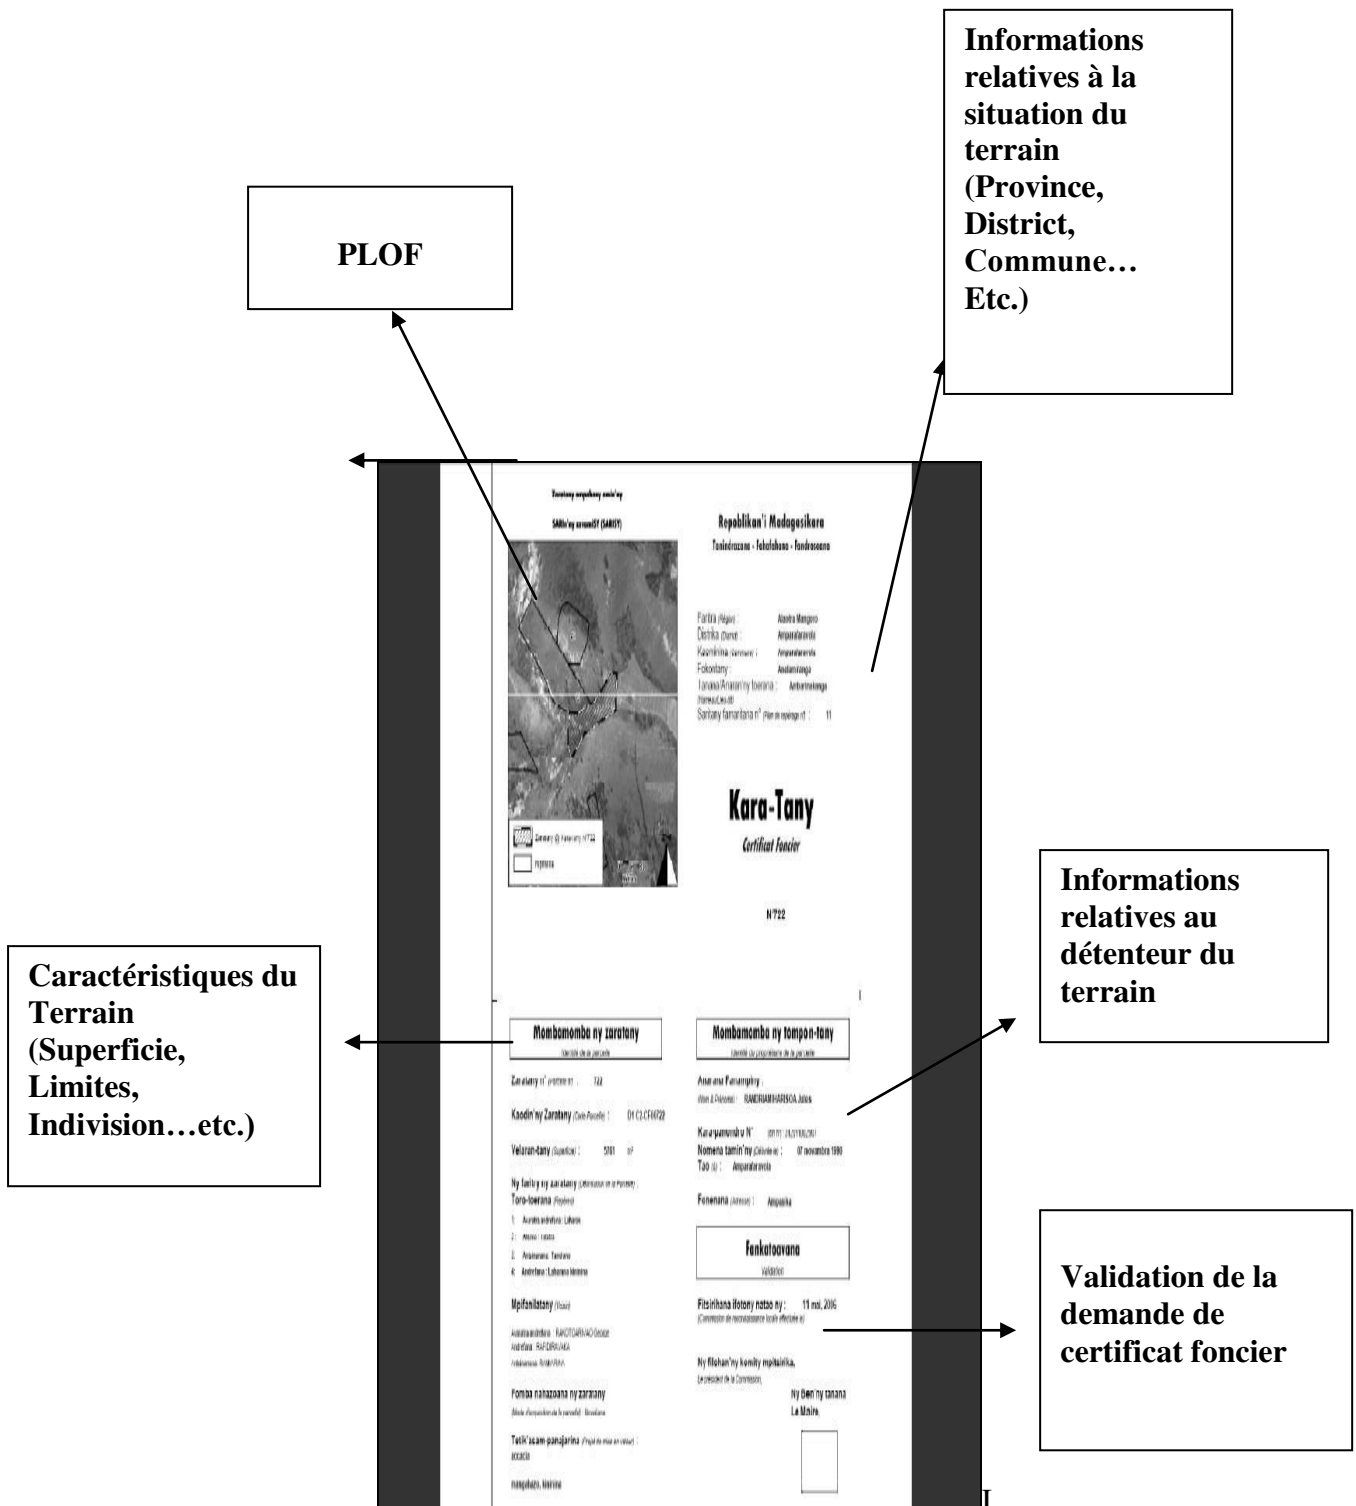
Informations relatives à la situation du terrain (Province, District, Commune… Etc.)

PLOF

Zaratany ampahany amin'ny

SARin'ny zaramiSY (SARISY)

Repoblikan'i Madagasikara
Tanindrazana - Fahafahana - Fandrosoana

Faritra (Région) : Alaotra Mangoro
Distrika (District) : Amparafaravola
Kaominina (Commune) : Amparafaravola
Fokontany : Andamotanga
Tanana/Anaran'ny toerana : Ambohimalanga
Sarintany famantarana n° (Plan de repérage n°) : 11

Kara-Tany
Certificat Foncier

N 722

Informations relatives au détenteur du terrain

Caractéristiques du Terrain (Superficie, Limites, Indivision…etc.)

Mombamomba ny zaratany
Identité de la parcelle

Zaratany n° : 722

Kaodin'ny Zaratany (Code Parcelle) : 01 C3 CF00722

Velaran-tany (Superficie) : 5161 m²

Ny faritry ny zaratany :
Toro-toerana (Repères)
1. Avaratra atsinanana : Lalana
2. Atsimo : Lalana
3. Andrefana : Tanimbary
4. Andrefana : Lalana Mirima

Mpifanila tany (Voisin)
Avaratra atsinanana : RAKOTOARIVAO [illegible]
Andrefana : RANDRIAVAKA
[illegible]

Fomba nanazoana ny zaratany
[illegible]

Tetik'asam-panajarina (Projet de mise en valeur) :
acacia

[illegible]

Mombamomba ny tompon-tany
Identité du propriétaire de la parcelle

Anarana Fanampiny :
(Nom & Prénoms) : RANDRIAMIHARISOA Jules

Kara-panondro N° : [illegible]
Nomena tamin'ny (Délivrée le) : 07 novembre 1990
Tao (à) : Amparafaravola

Fonenana (Adresse) : Ampasika

Fankatoavana
Validation

Fitsirihana ifotony natao ny : 11 mai, 2016
(Commission de reconnaissance locale effectuée le)

Ny filohan'ny komity mpitsirika,
Le président de la Commission,

Ny Ben'ny tanana
Le Maire

Validation de la demande de certificat foncier